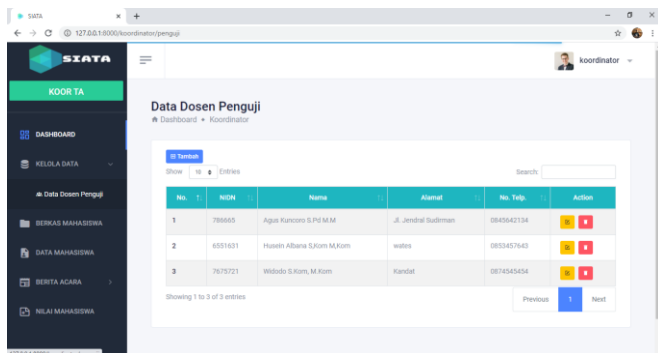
SIATA ×
127.0.0.1:8000/koordinator/penguji

SIATA

koordinator

KOOR TA

DASHBOARD

KELOLA DATA

Data Dosen Penguji

BERKAS MAHASISWA

DATA MAHASISWA

BERITA ACARA

NILAI MAHASISWA

Data Dosen Penguji
Dashboard • Koordinator

Tambah

Show 10 Entries

Search:

| No. | NIDN | Nama | Alamat | No. Telp. | Action |
|---|---|---|---|---|---|
| 1 | 786665 | Agus Kuncoro S.Pd M.M | Jl. Jendral Sudirman | 0845642134 | |
| 2 | 6551631 | Husein Albana S,Kom M,Kom | wates | 0853457643 | |
| 3 | 7675721 | Widodo S.Kom, M.Kom | Kandat | 0874545454 | |

Showing 1 to 3 of 3 entries

Previous 1 Next